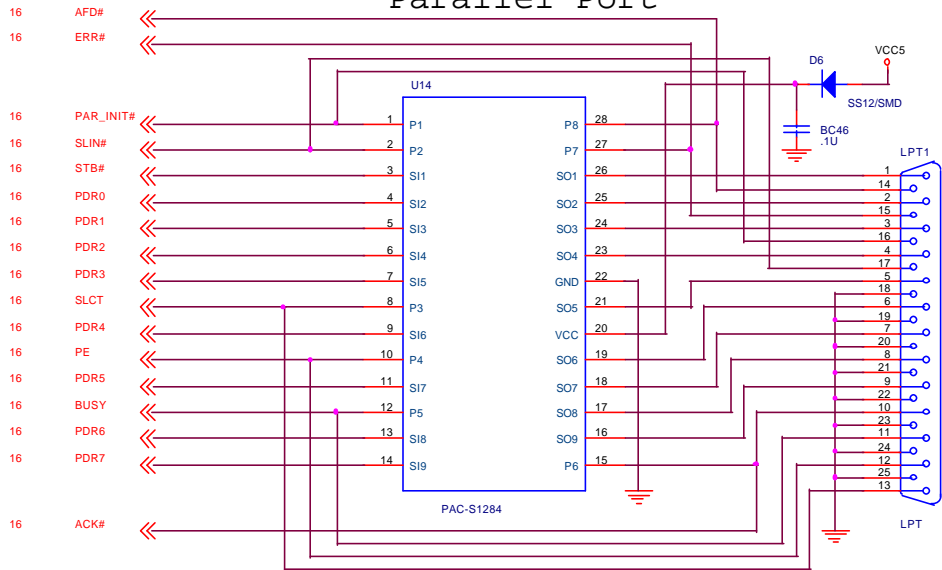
Parallel Port

16 AFD#
16 ERR#
16 PAR_INIT#
16 SLIN#
16 STB#
16 PDR0
16 PDR1
16 PDR2
16 PDR3
16 SLCT
16 PDR4
16 PE
16 PDR5
16 BUSY
16 PDR6
16 PDR7
16 ACK#

U14
1 P1
2 P2
3 SI1
4 SI2
5 SI3
6 SI4
7 SI5
8 P3
9 SI6
10 P4
11 SI7
12 P5
13 SI8
14 SI9

28 P8
27 P7
26 SO1
25 SO2
24 SO3
23 SO4
22 GND
21 SO5
20 VCC
19 SO6
18 SO7
17 SO8
16 SO9
15 P6

PAC-S1284

D6
SS12/SMD
VCC5
BC46
.1U

LPT1
1
14
2
15
3
16
4
17
5
18
6
19
7
20
8
21
9
22
10
23
11
24
12
25
13
LPT